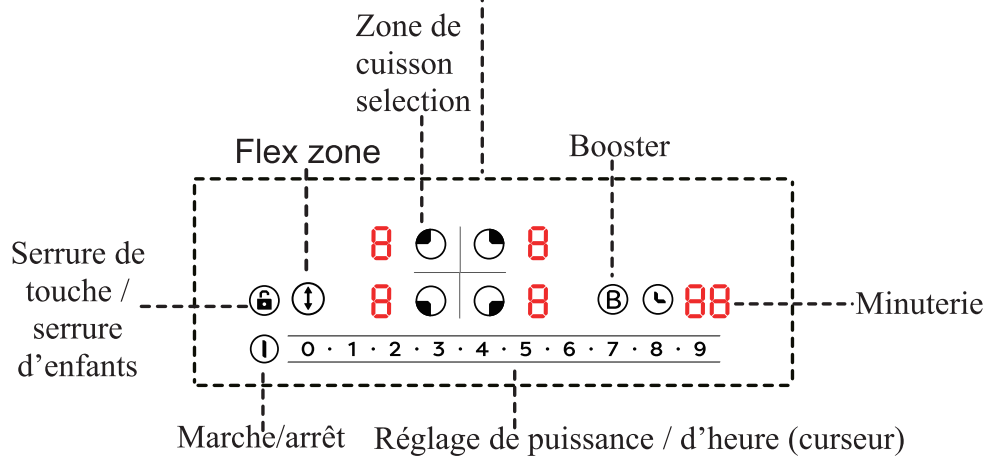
Zone de cuisson selection

Flex zone

Booster

Serrure de touche / serrure d'enfants

8 8

8 8

B

88

Minuterie

0 · 1 · 2 · 3 · 4 · 5 · 6 · 7 · 8 · 9

Marche/arrêt

Réglage de puissance / d'heure (curseur)